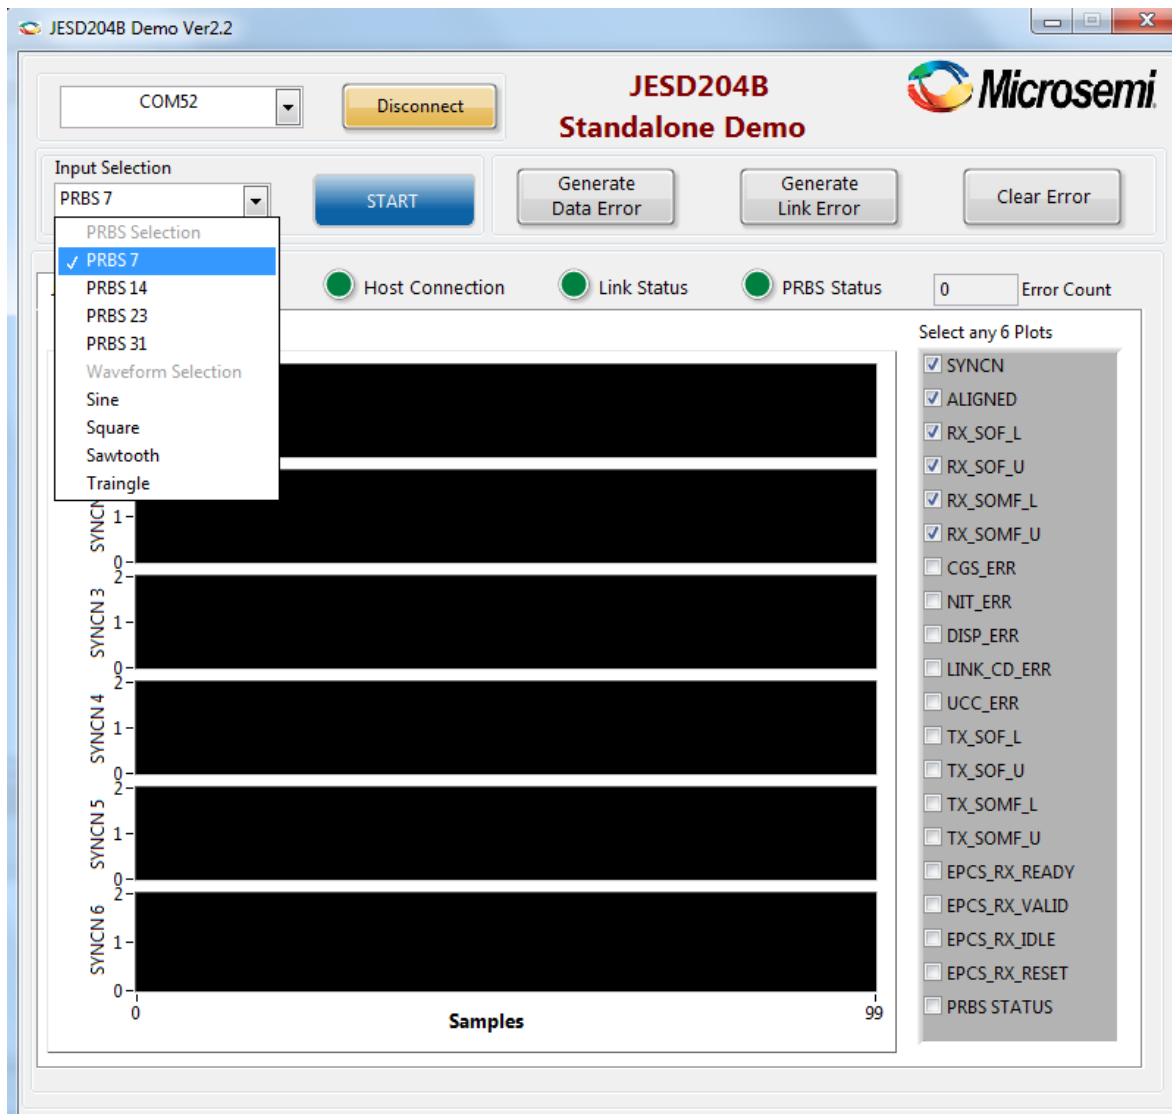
JESD204B Demo Ver2.2

COM52

Disconnect

JESD204B
Standalone Demo

Microsemi

Input Selection

PRBS 7

START

Generate Data Error

Generate Link Error

Clear Error

PRBS Selection
✓ PRBS 7
PRBS 14
PRBS 23
PRBS 31
Waveform Selection
Sine
Square
Sawtooth
Traingle

Host Connection

Link Status

PRBS Status

0

Error Count

Select any 6 Plots

SYNCN
ALIGNED
RX_SOF_L
RX_SOF_U
RX_SOMF_L
RX_SOMF_U
CGS_ERR
NIT_ERR
DISP_ERR
LINK_CD_ERR
UCC_ERR
TX_SOF_L
TX_SOF_U
TX_SOMF_L
TX_SOMF_U
EPCS_RX_READY
EPCS_RX_VALID
EPCS_RX_IDLE
EPCS_RX_RESET
PRBS STATUS

SYNCN 1- 0-
SYNCN 3 2- 1- 0-
SYNCN 4 2- 1- 0-
SYNCN 5 2- 1- 0-
SYNCN 6 2- 1- 0-

0
99
Samples